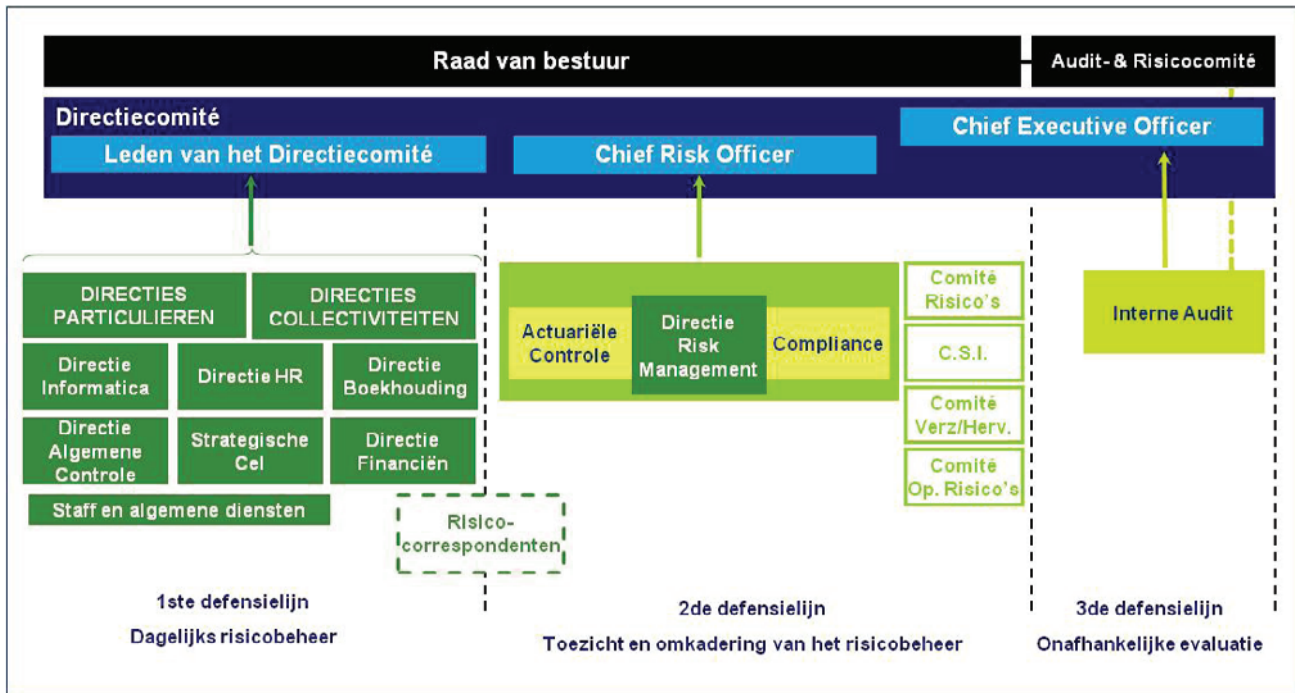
Raad van bestuur

Audit- & Risicocomité

Directiecomité

Leden van het Directiecomité

Chief Risk Officer

Chief Executive Officer

DIRECTIES PARTICULIEREN

DIRECTIES COLLECTIVITEITEN

Directie Informatica

Directie HR

Directie Boekhouding

Directie Algemene Controle

Strategische Cel

Directie Financiën

Staff en algemene diensten

Risico-correspondenten

Actuariële Controle

Directie Risk Management

Compliance

Comité Risico's

C.S.I.

Comité Verz/Herv.

Comité Op. Risico's

Interne Audit

1ste defensielijn

Dagelijks risicobeheer

2de defensielijn

Toezicht en omkadering van het risicobeheer

3de defensielijn

Onafhankelijke evaluatie